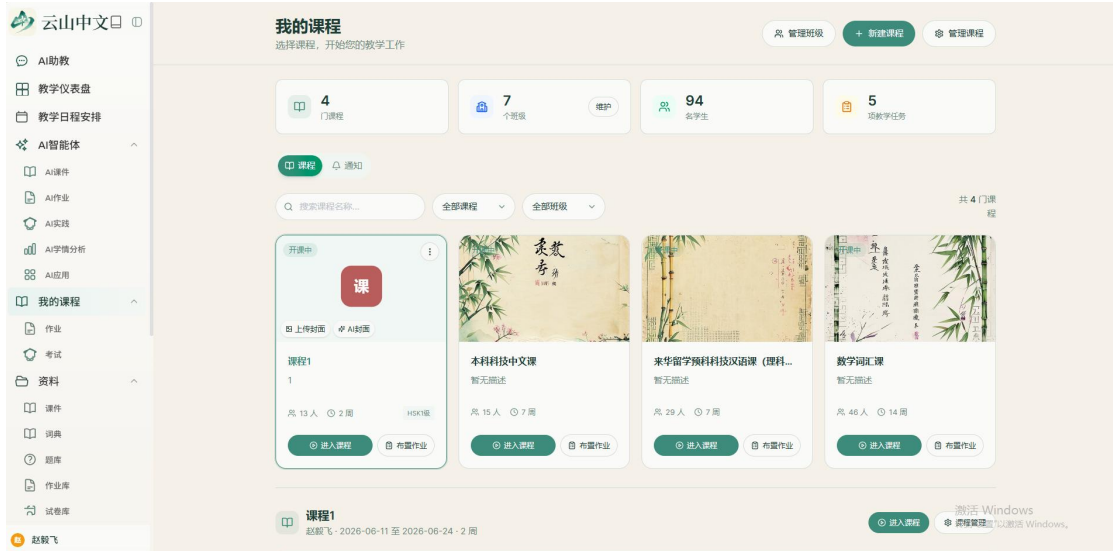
云山中文

AI助教
教学仪表盘
教学日程安排
AI智能体
AI课件
AI作业
AI实践
AI学情分析
AI应用
我的课程
作业
考试
资料
课件
词典
题库
作业库
试卷库
赵毅飞

我的课程
选择课程，开始您的教学工作

管理班级
+ 新建课程
管理课程

4
门课程

7
个班级
维护

94
名学生

5
项教学任务

课程
通知

搜索课程名称...
全部课程
全部班级
共 4 门课程

开课中
课
上传封面
AI封面
课程1
1
13 人
2 周
HSK1级
进入课程
布置作业

本科科技中文课
暂无描述
15 人
7 周
进入课程
布置作业

来华留学预科科技汉语课（理科...
暂无描述
29 人
7 周
进入课程
布置作业

开课中
数学词汇课
暂无描述
46 人
14 周
进入课程
布置作业

课程1
赵毅飞 · 2026-06-11 至 2026-06-24 · 2 周
进入课程
课程管理

激活 Windows
转到“设置”以激活 Windows。